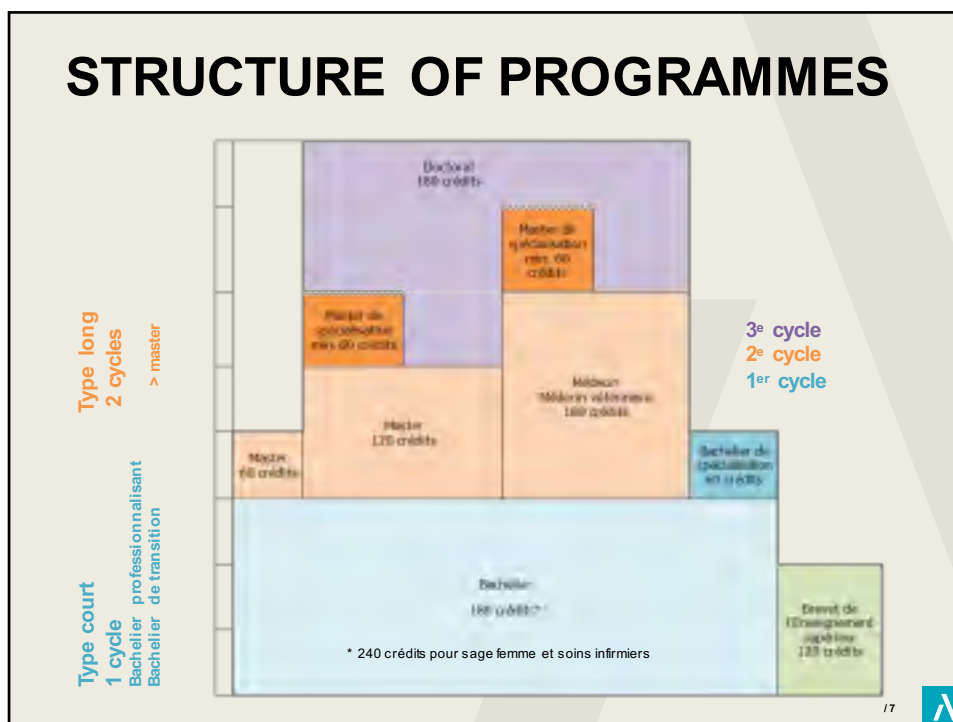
STRUCTURE OF PROGRAMMES

Doctorat
180 crédits

Master de spécialisation min. 60 crédits

Master de spécialisation min. 60 crédits

Médecin
Médecin vétérinaire
180 crédits

Master
120 crédits

Master
60 crédits

Bachelier de spécialisation 60 crédits

Bachelier
180 crédits*

Brevet de l'Enseignement supérieur
120 crédits

* 240 crédits pour sage femme et soins infirmiers

Type long
2 cycles
> master

Type court
1 cycle
Bachelier professionnalisant
Bachelier de transition

3e cycle
2e cycle
1er cycle

/ 7